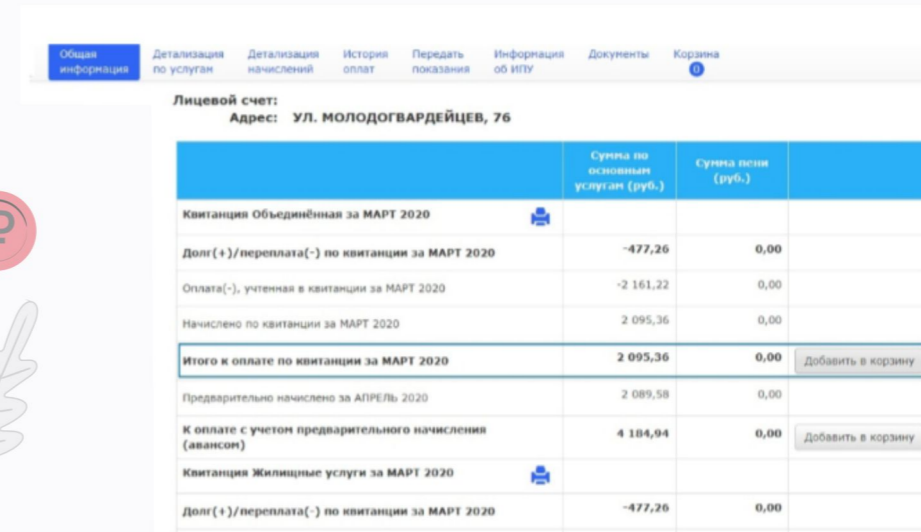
Общая информация | Детализация по услугам | Детализация начислений | История оплат | Передать показания | Информация об ИПУ | Документы | Корзина 0

Лицевой счет:
Адрес: УЛ. МОЛОДОГВАРДЕЙЦЕВ, 76

| | Сумма по основным услугам (руб.) | Сумма пени (руб.) | |
|---|---|---|---|
| Квитанция Объединённая за МАРТ 2020 | | | |
| Долг(+)/переплата(-) по квитанции за МАРТ 2020 | -477,26 | 0,00 | |
| Оплата(-), учтенная в квитанции за МАРТ 2020 | -2 161,22 | 0,00 | |
| Начислено по квитанции за МАРТ 2020 | 2 095,36 | 0,00 | |
| Итого к оплате по квитанции за МАРТ 2020 | 2 095,36 | 0,00 | Добавить в корзину |
| Предварительно начислено за АПРЕЛЬ 2020 | 2 089,58 | 0,00 | |
| К оплате с учетом предварительного начисления (авансом) | 4 184,94 | 0,00 | Добавить в корзину |
| Квитанция Жилищные услуги за МАРТ 2020 | | | |
| Долг(+)/переплата(-) по квитанции за МАРТ 2020 | -477,26 | 0,00 | |